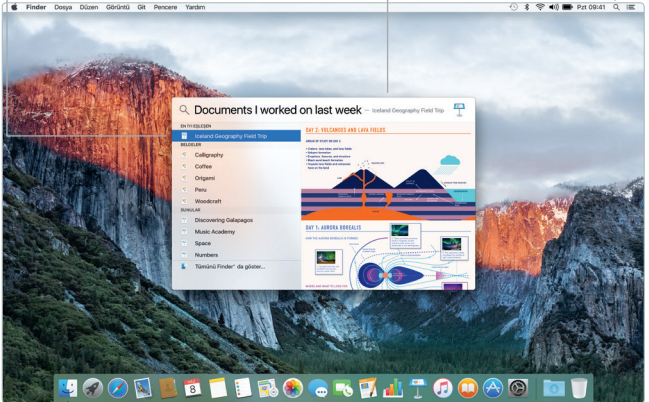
Finder Dosya Düzen Görüntü Git Pencere Yardım

Pzt 09:41

Documents I worked on last week — Iceland Geography Field Trip

EN İYİ EŞLEŞEN

Iceland Geography Field Trip

BELGELER

Calligraphy

Coffee

Origami

Peru

Woodcraft

SUNULAR

Discovering Galapagos

Music Academy

Space

Numbers

Tümünü Finder'da göster...

DAY 2: VOLCANOES AND LAVA FIELDS

DAY 1: AURORA BOREALIS

8